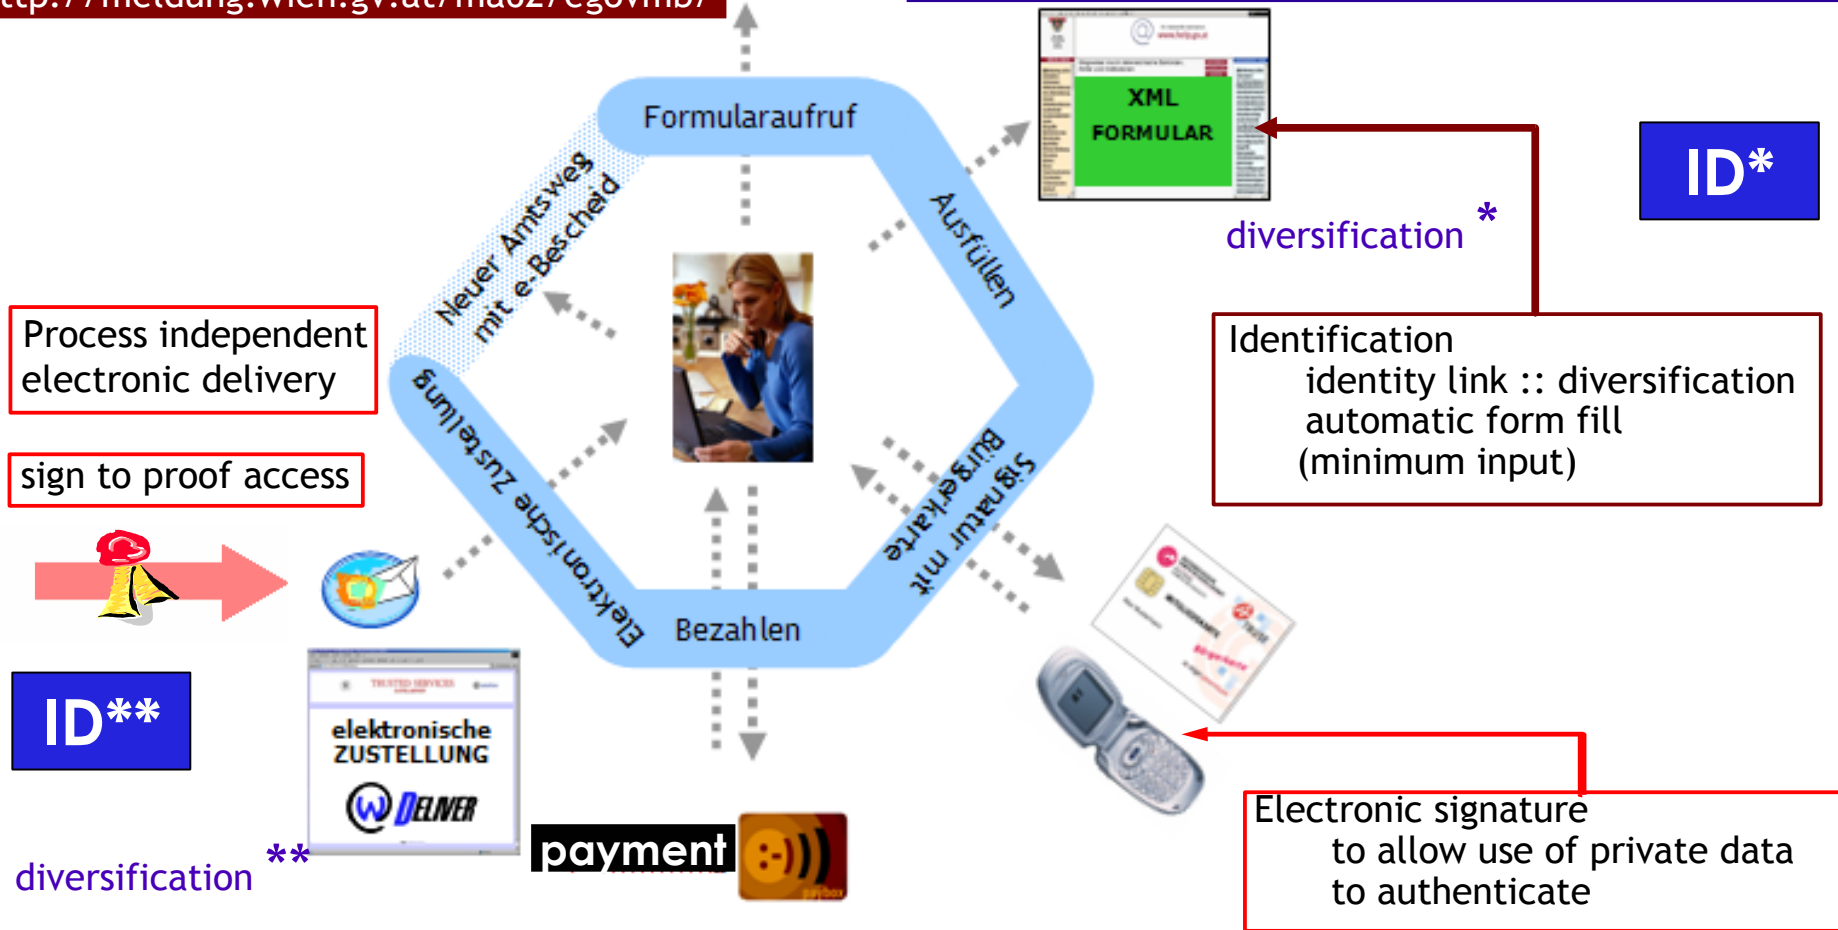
ttp://meldung.wien.gv.at/ma62/egovmb/

Formularaufruf

Neuer Amtsweg mit e-Bescheid

Ausfüllen

XML FORMULAR

diversification *

ID*

Identification
identity link :: diversification
automatic form fill
(minimum input)

Process independent electronic delivery

sign to proof access

Elektronische Zustellung

Signatur mit Bürgerkarte

Bezahlen

ID**

elektronische ZUSTELLUNG

DELIVER

diversification **

payment

Electronic signature
to allow use of private data
to authenticate